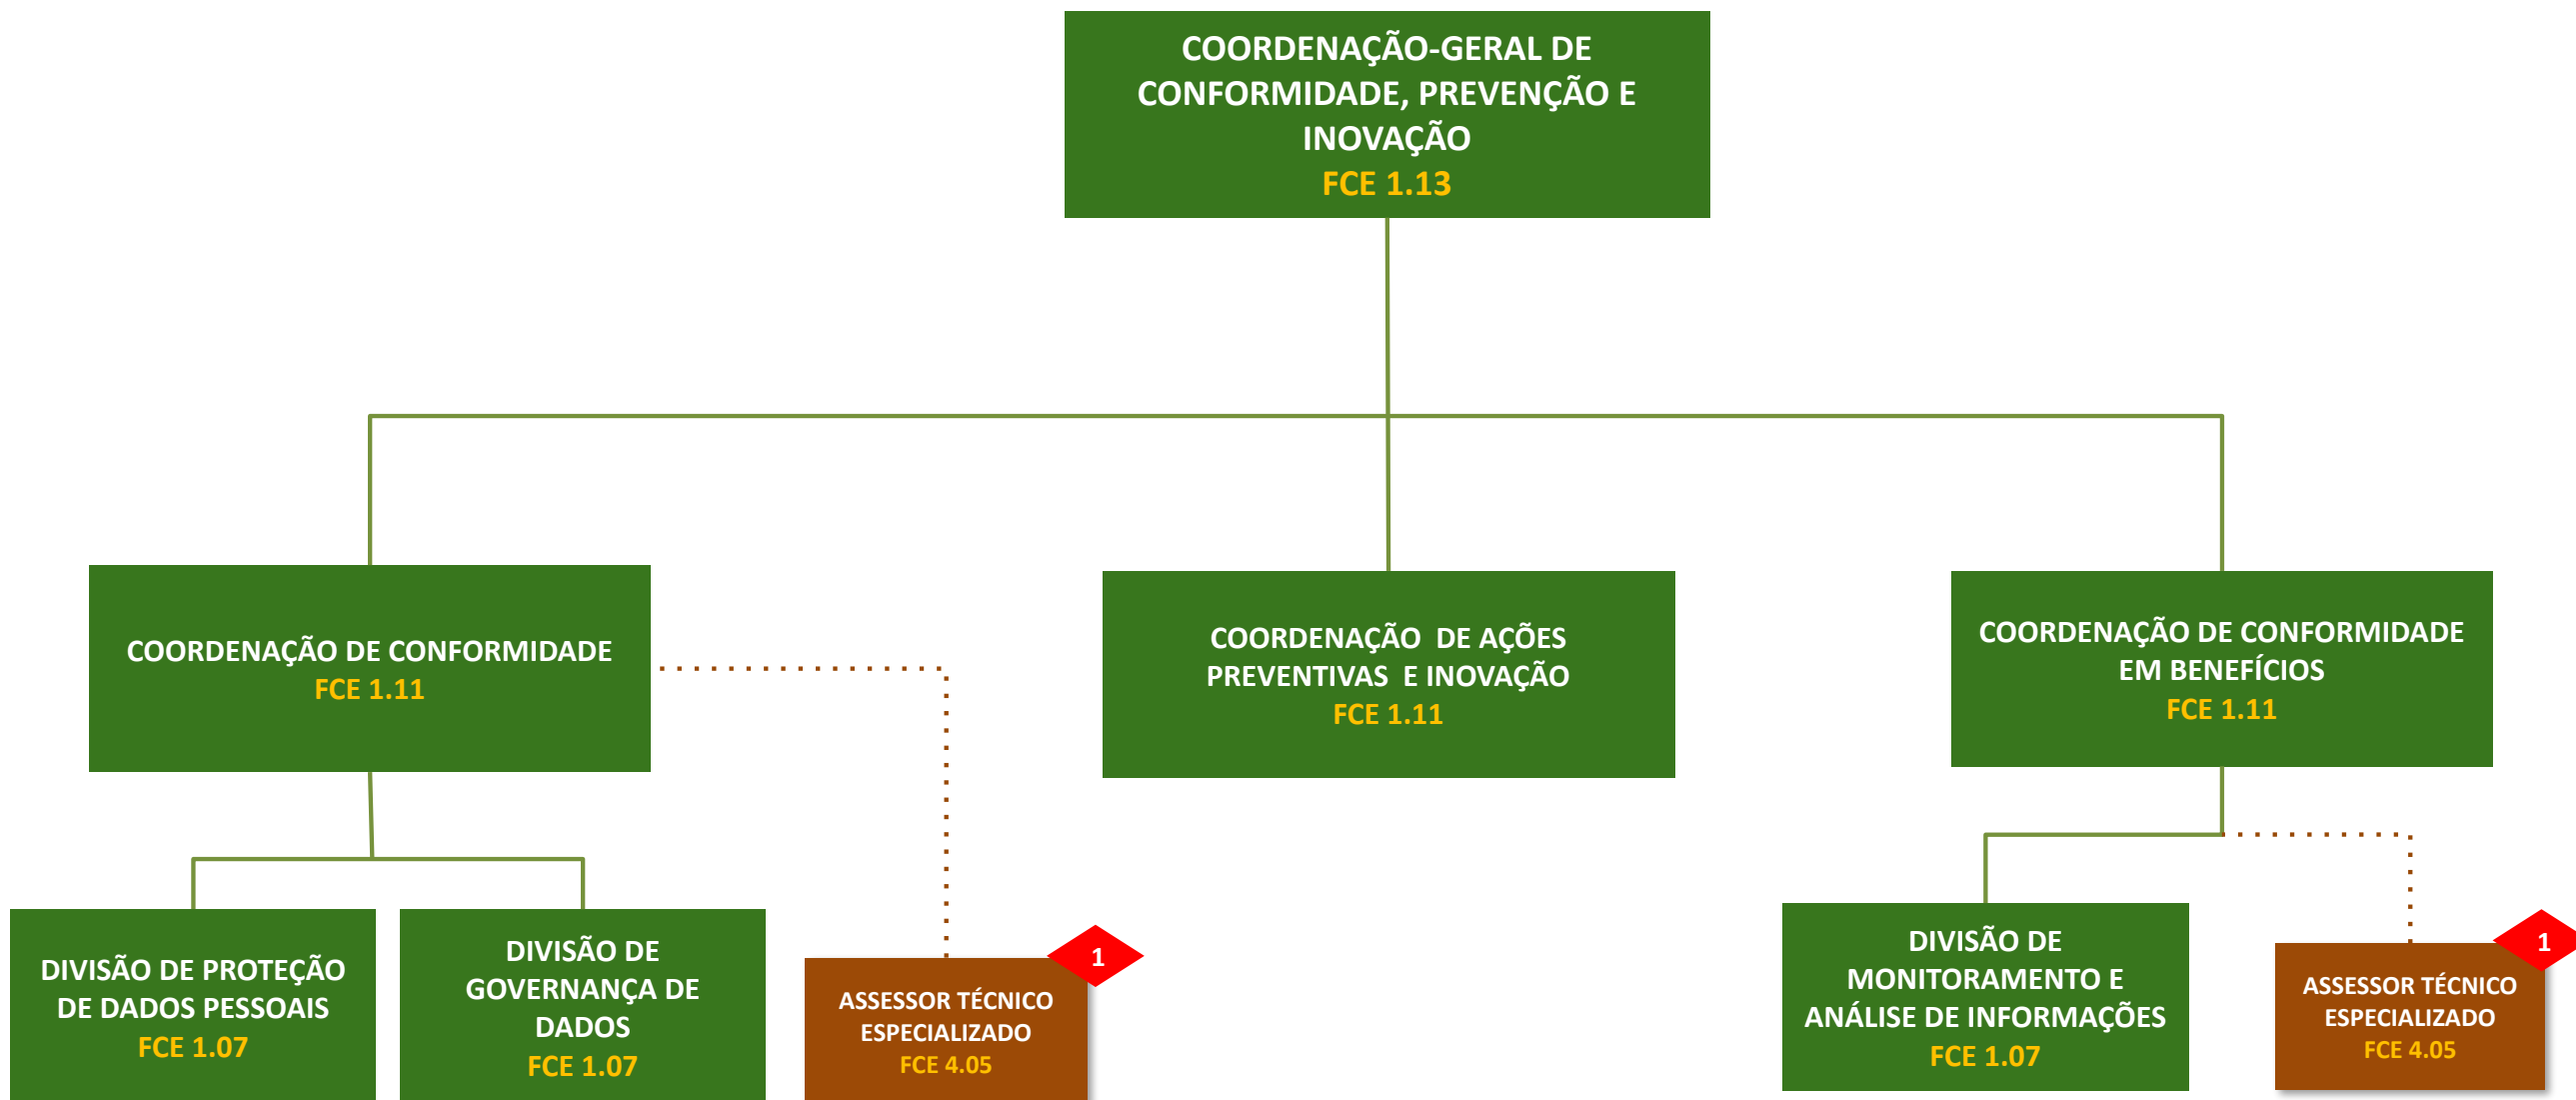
COORDENAÇÃO-GERAL DE CONFORMIDADE, PREVENÇÃO E INOVAÇÃO
FCE 1.13

COORDENAÇÃO DE CONFORMIDADE
FCE 1.11

COORDENAÇÃO DE AÇÕES PREVENTIVAS E INOVAÇÃO
FCE 1.11

COORDENAÇÃO DE CONFORMIDADE EM BENEFÍCIOS
FCE 1.11

DIVISÃO DE PROTEÇÃO DE DADOS PESSOAIS
FCE 1.07

DIVISÃO DE GOVERNANÇA DE DADOS
FCE 1.07

ASSESSOR TÉCNICO ESPECIALIZADO
FCE 4.05

1

DIVISÃO DE MONITORAMENTO E ANÁLISE DE INFORMAÇÕES
FCE 1.07

ASSESSOR TÉCNICO ESPECIALIZADO
FCE 4.05

1